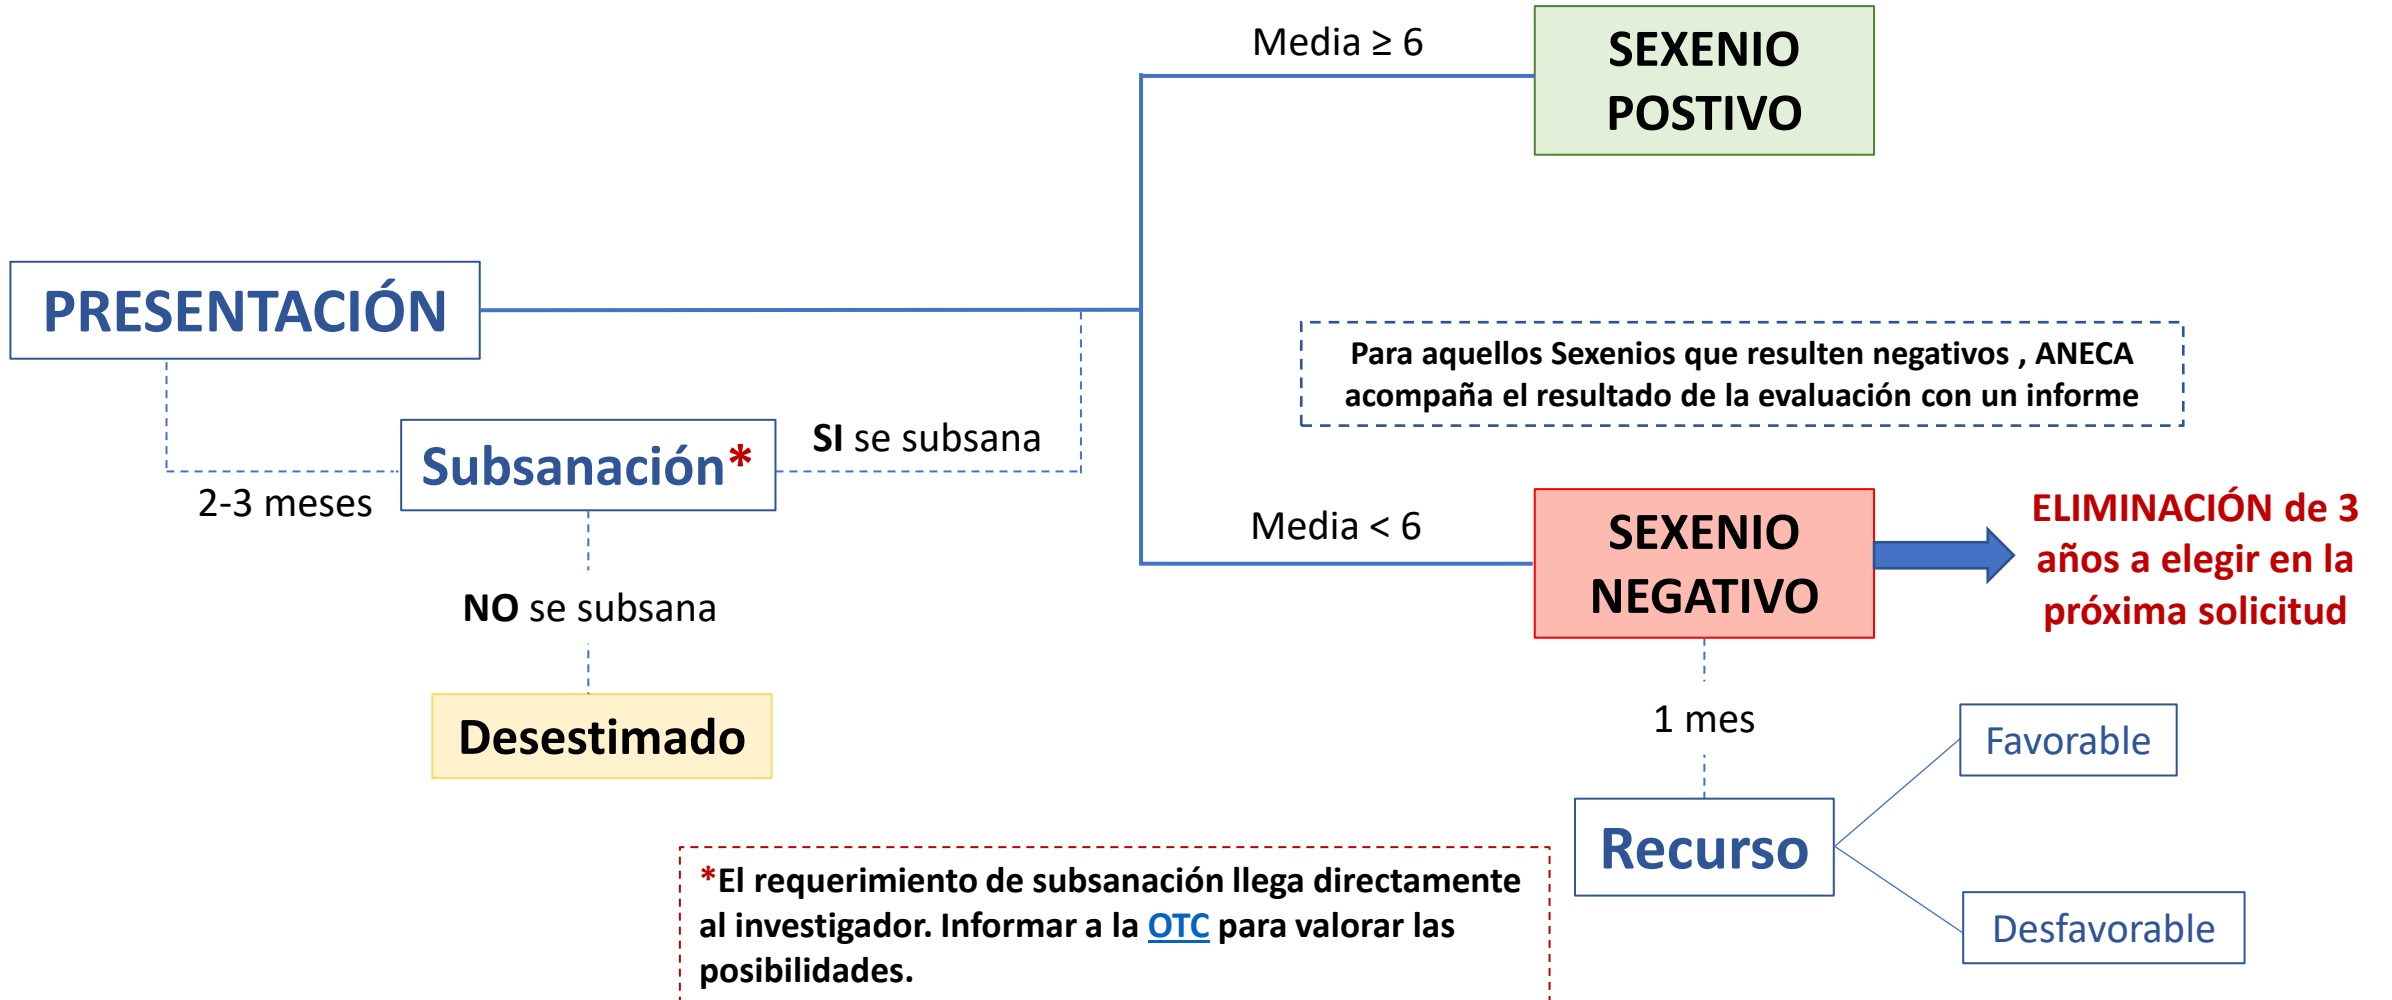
Media ≥ 6

SEXENIO POSTIVO

PRESENTACIÓN

Para aquellos Sexenios que resulten negativos , ANECA acompaña el resultado de la evaluación con un informe

Subsanación*

SI se subsana

2-3 meses

Media < 6

SEXENIO NEGATIVO

ELIMINACIÓN de 3 años a elegir en la próxima solicitud

NO se subsana

Desestimado

1 mes

Favorable

Recurso

Desfavorable

*El requerimiento de subsanación llega directamente al investigador. Informar a la OTC para valorar las posibilidades.